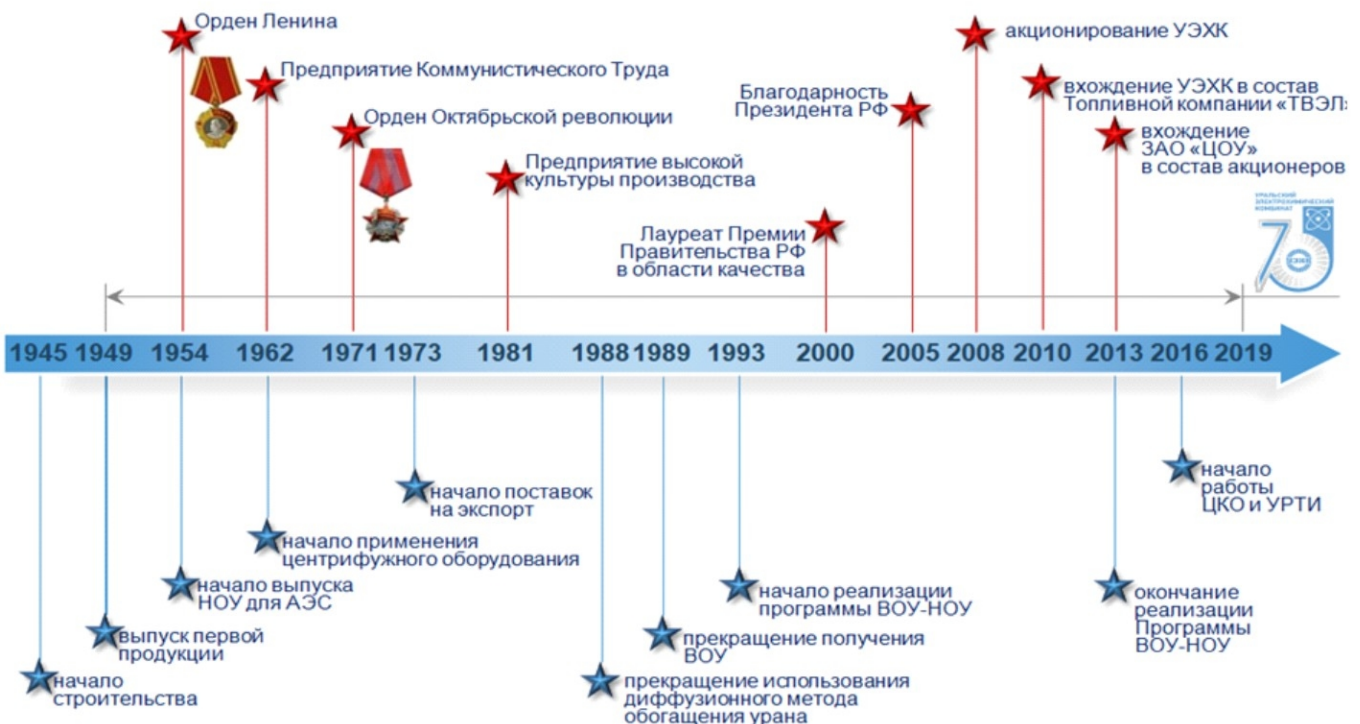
Орден Ленина

Предприятие Коммунистического Труда

Орден Октябрьской революции

Предприятие высокой культуры производства

Лауреат Премии Правительства РФ в области качества

Благодарность Президента РФ

акционирование УЭХК

вхождение УЭХК в состав Топливной компании «ТВЭЛ»

вхождение ЗАО «ЦОУ» в состав акционеров

УРАЛЬСКИЙ ЭЛЕКТРОХИМИЧЕСКИЙ КОМБИНАТ 75

1945 1949 1954 1962 1971 1973 1981 1988 1989 1993 2000 2005 2008 2010 2013 2016 2019

начало строительства

выпуск первой продукции

начало выпуска НОУ для АЭС

начало применения центрифужного оборудования

начало поставок на экспорт

прекращение использования диффузионного метода обогащения урана

прекращение получения ВОУ

начало реализации программы ВОУ-НОУ

окончание реализации Программы ВОУ-НОУ

начало работы ЦКО и УРТИ